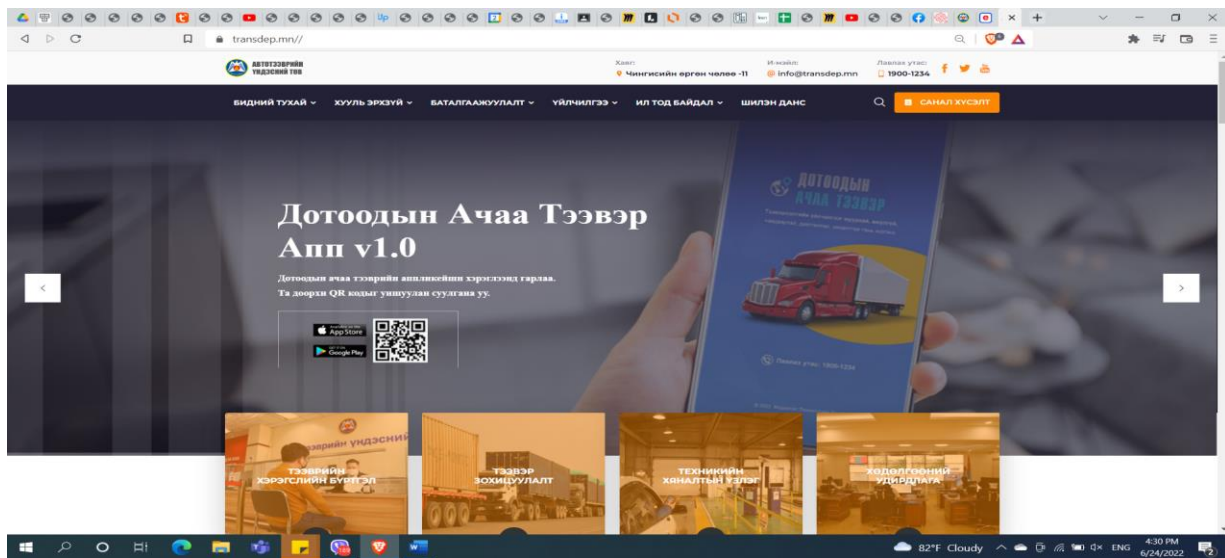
transdep.mn//

АВТОТЭЭВРИЙН ҮНДЭСНИЙ ТӨВ

Хаяг: Чингисийн өргөн чөлөө -11
И-мэйл: info@transdep.mn
Лавлах утас: 1900-1234

БИДНИЙ ТУХАЙ ⌄ ХУУЛЬ ЭРХЗҮЙ ⌄ БАТАЛГААЖУУЛАЛТ ⌄ ҮЙЛЧИЛГЭЭ ⌄ ИЛ ТОД БАЙДАЛ ⌄ ШИЛЭН ДАНС

САНАЛ ХҮСЭЛТ

Дотоодын Ачаа Тээвэр Апп v1.0

Дотоодын ачаа тээврийн аппликейшн хэрэглээнд гарлаа. Та доорхи QR кодыг уншуулан суулгана уу.

App Store
Google Play

ДОТООДЫН АЧАА ТЭЭВЭР

Лавлах утас: 1900-1234

ТЭЭВРИЙН ХЭРЭГСЛИЙН БҮРТГЭЛ

ТЭЭВЭР ЗОХИЦУУЛАЛТ

ТЕХНИКИЙН ХЯНАЛТЫН ҮЗЛЭГ

ХӨДӨЛГӨӨНИЙ УДИРДЛАГА

82°F Cloudy ENG 4:30 PM 6/24/2022